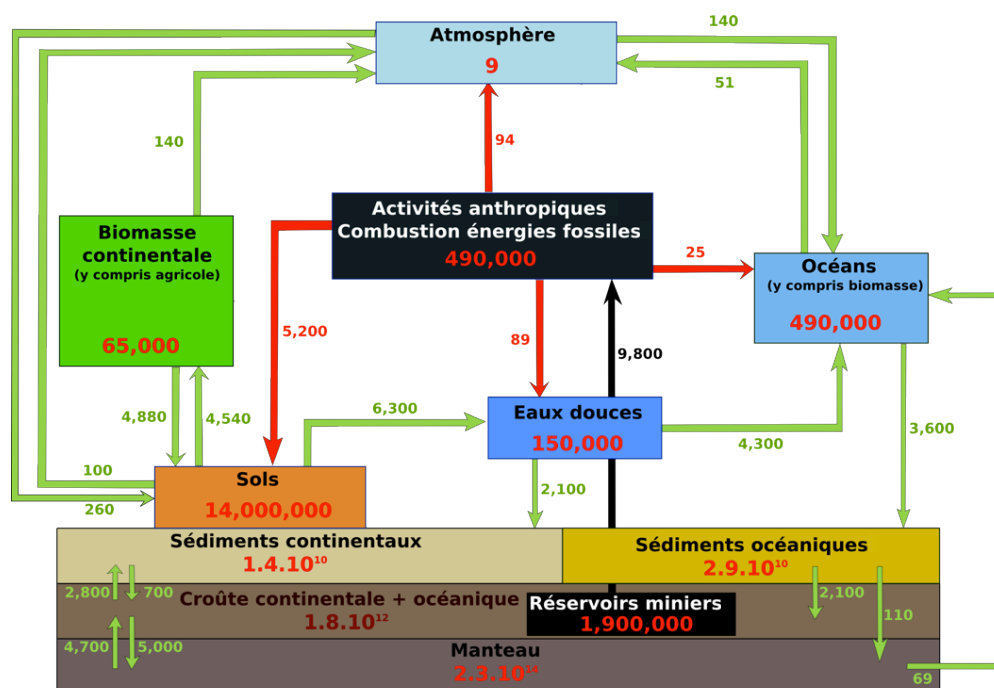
Atmosphère
9

140
51
140
94

Biomasse continentale
(y compris agricole)
65,000

Activités anthropiques
Combustion énergies fossiles
490,000

25

Océans
(y compris biomasse)
490,000

5,200
89
9,800

4,880
4,540
6,300

Eaux douces
150,000

4,300
3,600

100
260

Sols
14,000,000

2,100

Sédiments continentaux
$1.4.10^{10}$

Sédiments océaniques
$2.9.10^{10}$

2,800
700
Croûte continentale + océanique
$1.8.10^{12}$

Réservoirs miniers
1,900,000

2,100
110

4,700
5,000
Manteau
$2.3.10^{14}$

69